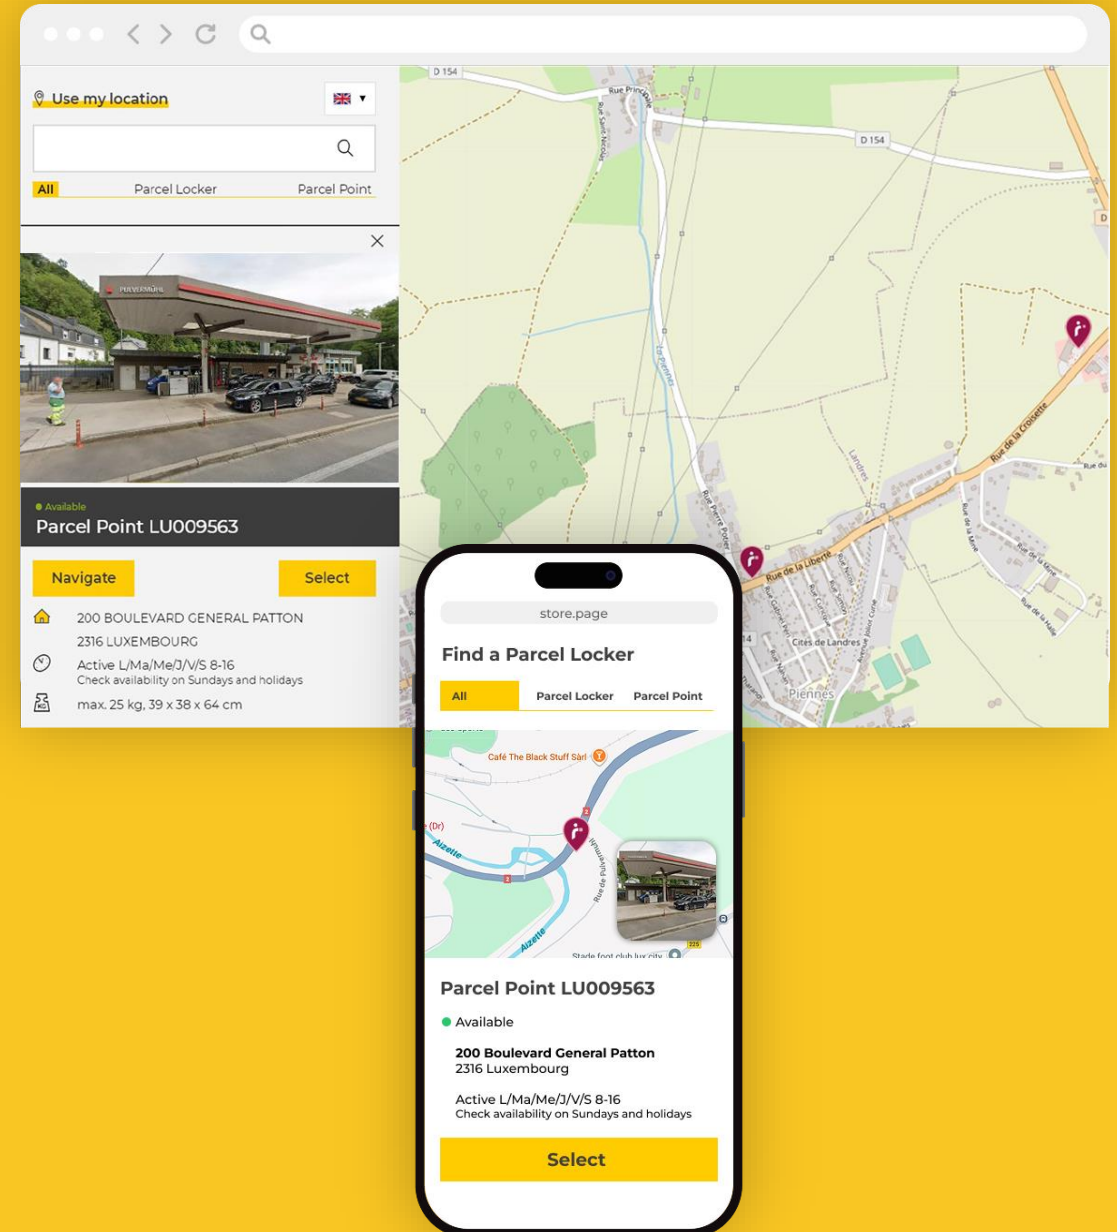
Use my location

All Parcel Locker Parcel Point

Available
Parcel Point LU009563

Navigate Select

200 BOULEVARD GENERAL PATTON
2316 LUXEMBOURG

Active L/Ma/Me/J/V/S 8-16
Check availability on Sundays and holidays

max. 25 kg, 39 x 38 x 64 cm

D 154
Rue Principale
Rue Saint-Nicolas
D 154
Rue de la Croisette
Rue Pierre Poret
Rue de la Liberté
Cités de Landres
Piennes

store.page

Find a Parcel Locker

All Parcel Locker Parcel Point

Café The Black Stuff Sàrl
Alzette
Rue de Pulvermühl
Stade foot club lux city

Parcel Point LU009563

Available

200 Boulevard General Patton
2316 Luxembourg

Active L/Ma/Me/J/V/S 8-16
Check availability on Sundays and holidays

Select